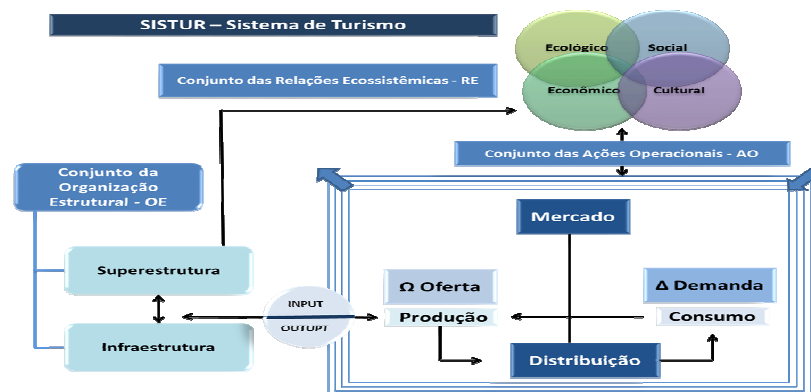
SISTUR – Sistema de Turismo

Conjunto das Relações Ecossistêmicas - RE

Ecológico
Social
Econômico
Cultural

Conjunto das Ações Operacionais - AO

Conjunto da Organização Estrutural - OE

Superestrutura

Infraestrutura

INPUT
OUTPUT

Mercado

Ω Oferta
Produção

Δ Demanda
Consumo

Distribuição